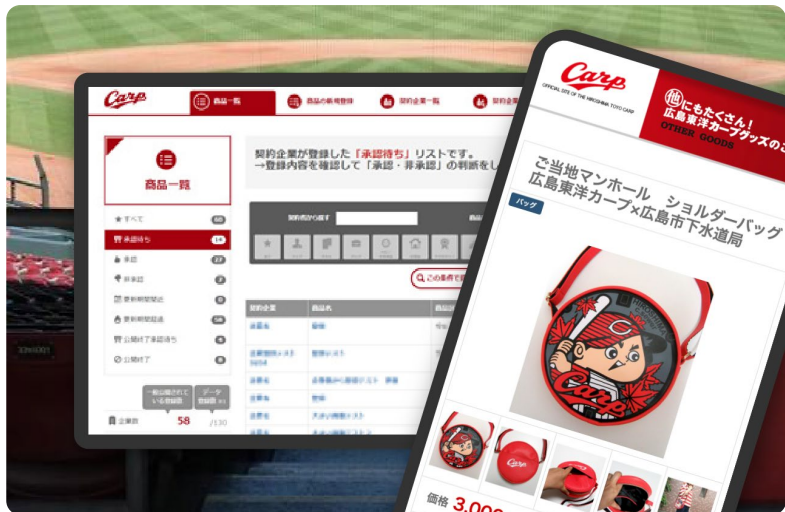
Carp

商品一覧

商品の新規登録

契約企業一覧

契約企

商品一覧

すべて 60

承認待ち 14

承認 27

非承認 2

契約期間開始 0

契約期間超過 58

公開終了承認待ち 4

公開終了 0

契約企業が登録した「承認待ち」リストです。
→登録内容を確認して「承認・非承認」の判断をし

契約企業から探す

この条件で

契約企業

商品名

一般公開されている登録数

データ登録数

58

/330

Carp

OFFICIAL SITE OF THE HIROSHIMA TOYO CARP

他にもたくさん！
広島東洋カープグッズのご
OTHER GOODS

ご当地マンホール　ショルダーバッグ
広島東洋カープ×広島市下水道局

バッグ

Carp

価格 3,00